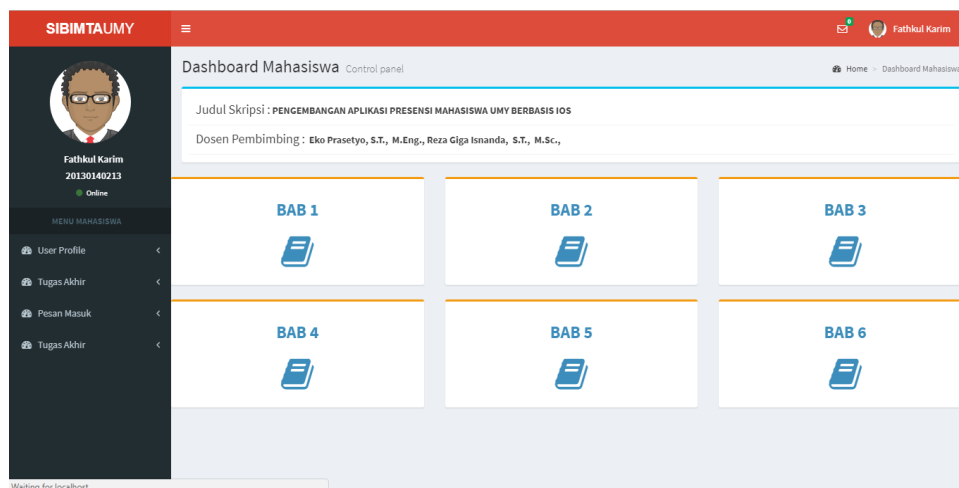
SIBIMTAUMY

0

Fathkul Karim

Dashboard Mahasiswa Control panel

Home > Dashboard Mahasiswa

Fathkul Karim
20130140213
Online

MENU MAHASISWA

User Profile
Tugas Akhir
Pesan Masuk
Tugas Akhir

Judul Skripsi : PENGEMBANGAN APLIKASI PRESENSI MAHASISWA UMY BERBASIS IOS

Dosen Pembimbing : Eko Prasetyo, S.T., M.Eng., Reza Giga Isnanda, S.T., M.Sc.,

BAB 1

BAB 2

BAB 3

BAB 4

BAB 5

BAB 6

Waiting for localhost...